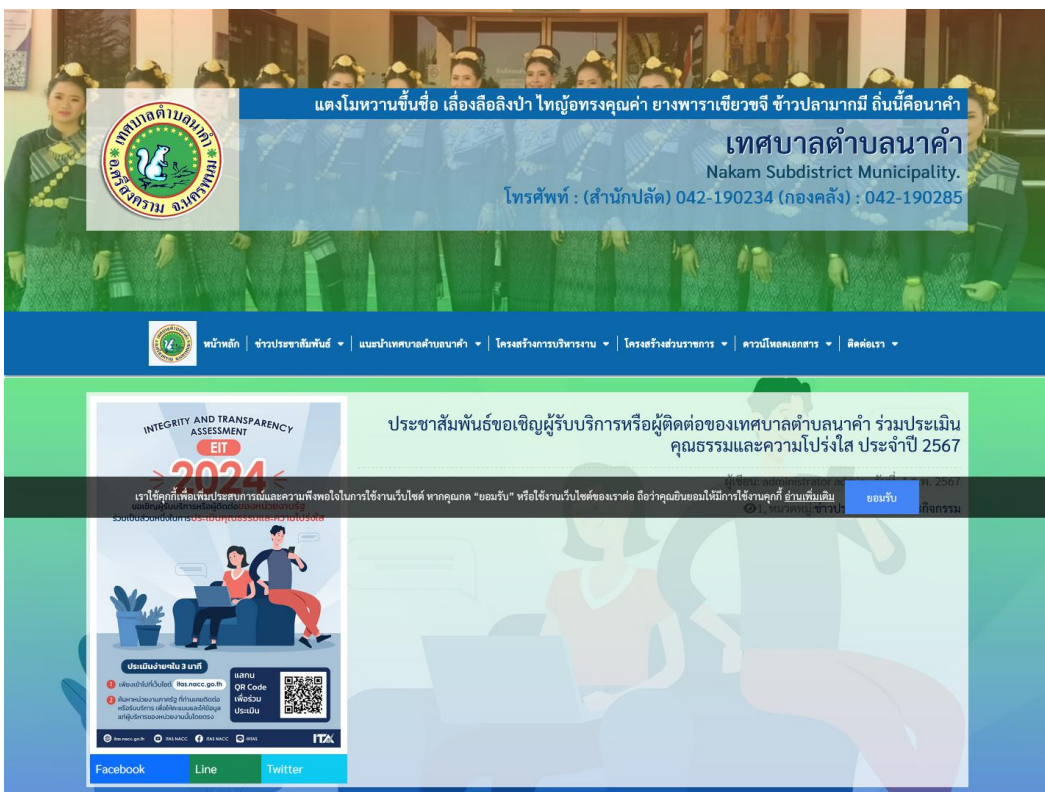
แตงโมหวานขึ้นชื่อ เลื่องลือลิงป่า ไทญ้อทรงคุณค่า ยางพาราเขียวขจี ข้าวปลามากมี ถิ่นนี้คือนาคำ

เทศบาลตำบลนาคำ
Nakam Subdistrict Municipality.
โทรศัพท์ : (สำนักปลัด) 042-190234 (กองคลัง) : 042-190285

เทศบาลตำบลนาคำ อ.ศรีสงคราม จ.นครพนม

หน้าหลัก | ข่าวประชาสัมพันธ์ ▾ | แนะนำเทศบาลตำบลนาคำ ▾ | โครงสร้างการบริหารงาน ▾ | โครงสร้างส่วนราชการ ▾ | ดาวน์โหลดเอกสาร ▾ | ติดต่อเรา ▾

INTEGRITY AND TRANSPARENCY ASSESSMENT
EIT
2024
ขอเชิญผู้รับบริการหรือผู้ติดต่อของหน่วยงานรัฐ
ร่วมเป็นส่วนหนึ่งในการประเมินคุณธรรมและความโปร่งใส

ประเมินง่ายๆใน 3 นาที
1 เพียงเข้าไปที่เว็บไซต์ itas.nacc.go.th
2 ค้นหาหน่วยงานภาครัฐ ที่ท่านเคยติดต่อหรือรับบริการ เพื่อให้คะแนนและให้ข้อมูลแก่ผู้บริหารของหน่วยงานนั้นโดยตรง
แสกน QR Code เพื่อร่วมประเมิน
itas.nacc.go.th ITAS NACC ITAS NACC @ITAS
ITA

Facebook Line Twitter

ประชาสัมพันธ์ขอเชิญผู้รับบริการหรือผู้ติดต่อของเทศบาลตำบลนาคำ ร่วมประเมินคุณธรรมและความโปร่งใส ประจำปี 2567

ผู้เขียน: administrator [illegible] 2567
1, หมวดหมู่: ข่าวป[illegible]กิจกรรม

เราใช้คุกกี้เพื่อเพิ่มประสบการณ์และความพึงพอใจในการใช้งานเว็บไซต์ หากคุณกด "ยอมรับ" หรือใช้งานเว็บไซต์ของเราต่อ ถือว่าคุณยินยอมให้มีการใช้งานคุกกี้ อ่านเพิ่มเติม
ยอมรับ